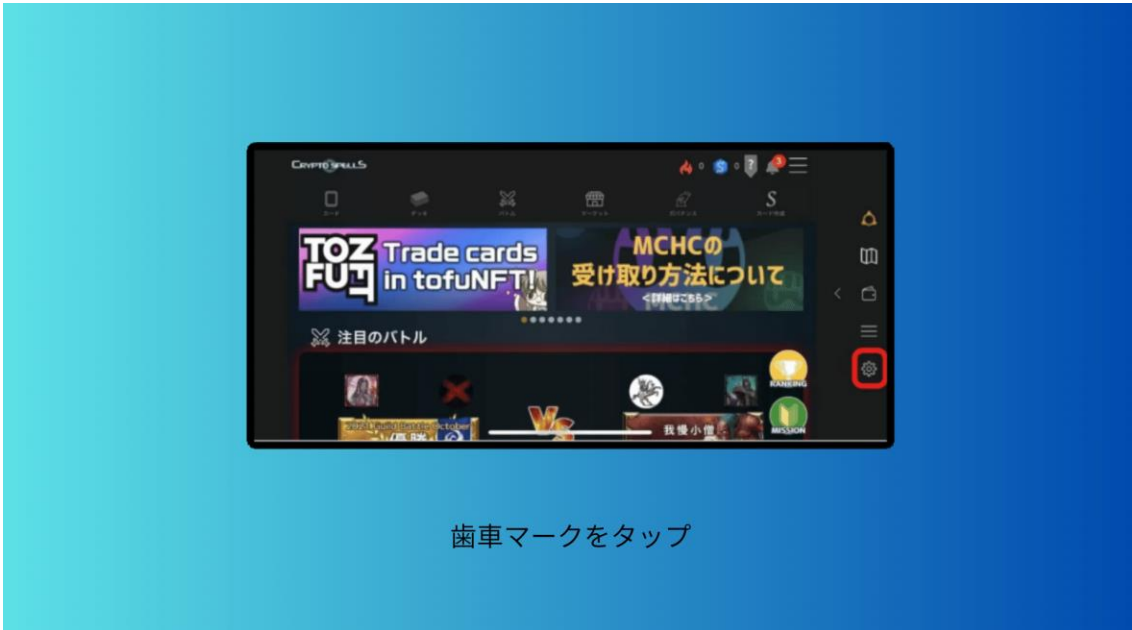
CRYPTO SPELLS

0 0 ? 3

カード デッキ バトル マーケット ガバナンス カード作成

TOZ FUFU Trade cards in tofuNFT!

MCHCの受け取り方法について
<詳細はこちら>

注目のバトル

RANKING

MISSION

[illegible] Battle October
優勝

我慢小僧

歯車マークをタップ